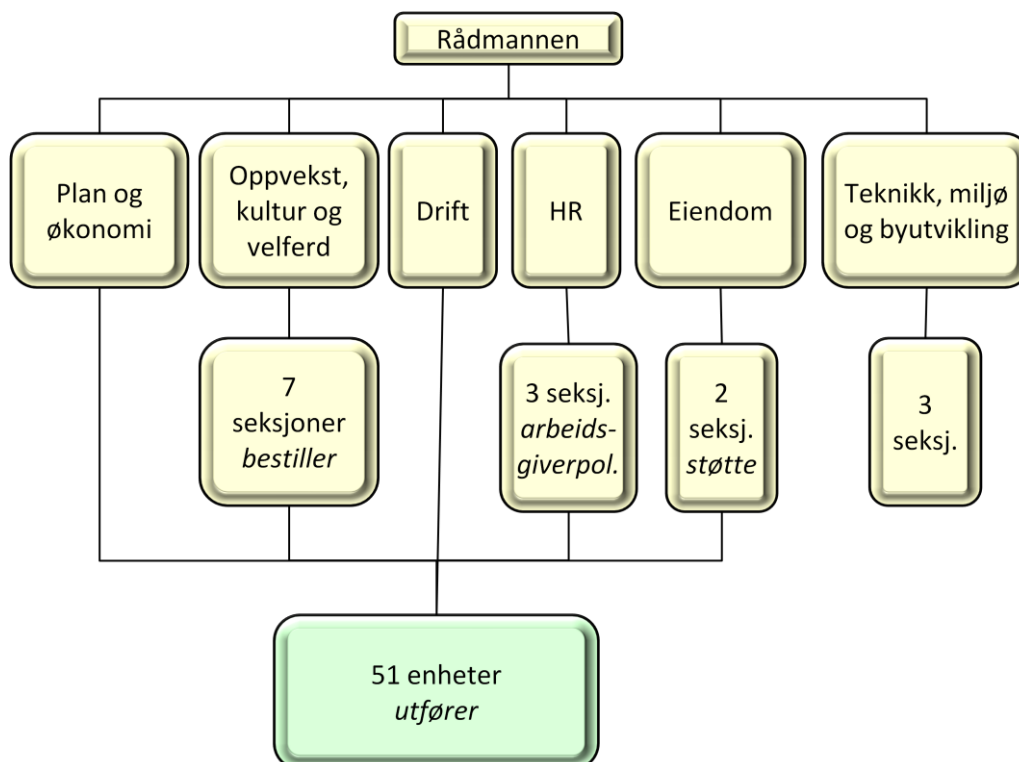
Rådmannen

Plan og økonomi

Oppvekst, kultur og velferd

Drift

HR

Eiendom

Teknikk, miljø og byutvikling

7 seksjoner *bestiller*

3 seksj. *arbeids-giverpol.*

2 seksj. *støtte*

3 seksj.

51 enheter *utfører*